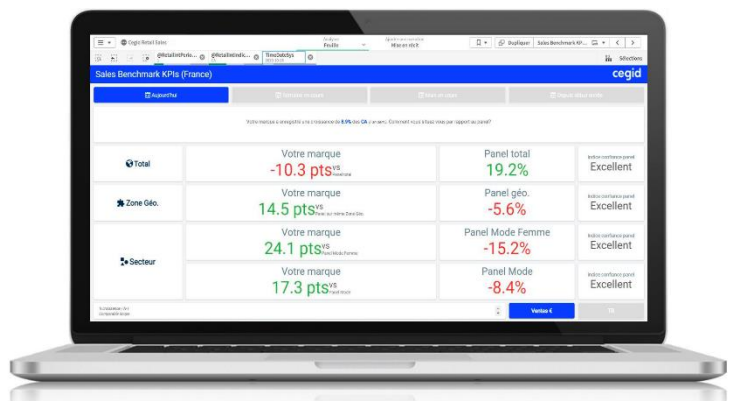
Cegid Retail Sales

Analyse
Feuille

Mise en récit

Dupliquer

Sales Benchmark KP...

@RetailIntPorte...

@RetailIntIndic...

TimeDataSys

Sélections

Sales Benchmark KPIs (France)

cegid

Aujourd'hui

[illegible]

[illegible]

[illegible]

Votre marque a enregistré une croissance de 8.9% des CA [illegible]. Comment vous situez-vous par rapport au panel?

Total

Votre marque
-10.3 pts vs Total mkt

Panel total
19.2%

Indice confiance panel
Excellent

Zone Géo.

Votre marque
14.5 pts vs Panel sur même Zone Géo.

Panel géo.
-5.6%

Indice confiance panel
Excellent

Secteur

Votre marque
24.1 pts vs Panel Mode Femme

Panel Mode Femme
-15.2%

Indice confiance panel
Excellent

Votre marque
17.3 pts vs Panel Mode

Panel Mode
-8.4%

Indice confiance panel
Excellent

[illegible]

Ventes €

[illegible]